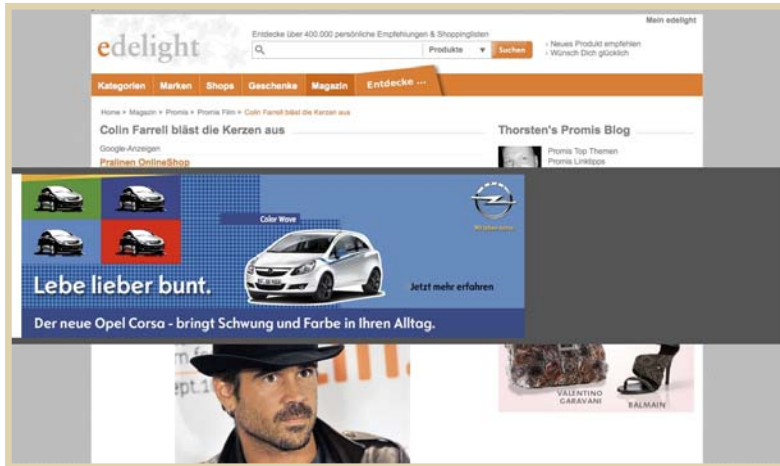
Mein edelight

edelight

Entdecke über 400.000 persönliche Empfehlungen & Shoppinglisten

Produkte ▾ Suchen

› Neues Produkt empfehlen
› Wünsch Dich glücklich

Kategorien Marken Shops Geschenke Magazin Entdecke ...

Home » Magazin » Promis » Promis Film » Colin Farrell bläst die Kerzen aus

Colin Farrell bläst die Kerzen aus

Google-Anzeigen
Pralinen OnlineShop

Thorsten's Promis Blog

Promis Top Themen
Promis Linktipps

Color Wave

Lebe lieber bunt.

Jetzt mehr erfahren

Der neue Opel Corsa - bringt Schwung und Farbe in Ihren Alltag.

VALENTINO GARAVANI

BALMAIN